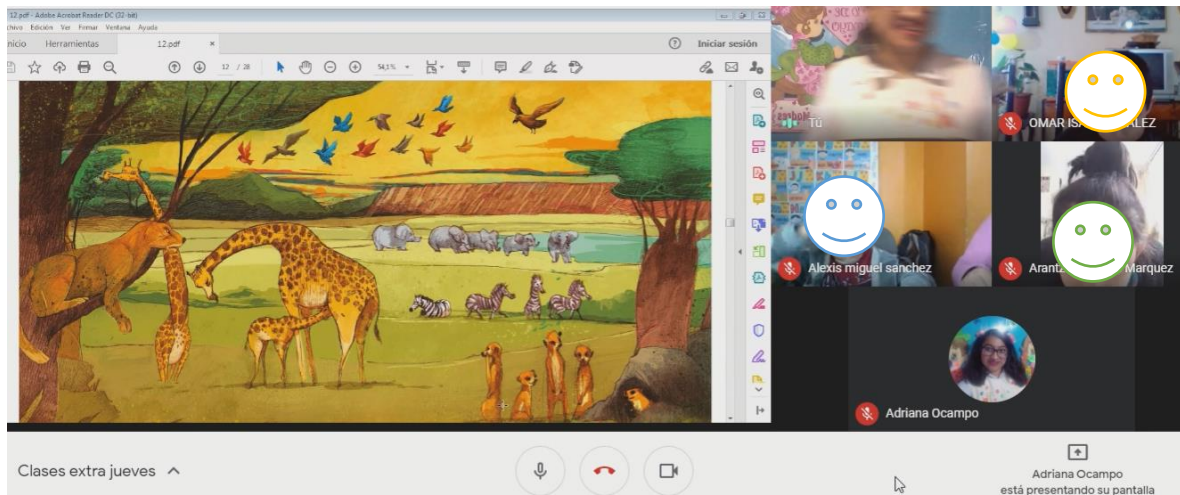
12.pdf - Adobe Acrobat Reader DC (32-bit)
chivo Edición Ver Firmar Ventana Ayuda
nicio Herramientas 12.pdf ×
Iniciar sesión
12 / 28
54,1%
Tú
OMAR IS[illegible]ALEZ
Alexis miguel sanchez
Arantz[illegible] Marquez
Adriana Ocampo
Clases extra jueves
Adriana Ocampo
está presentando su pantalla